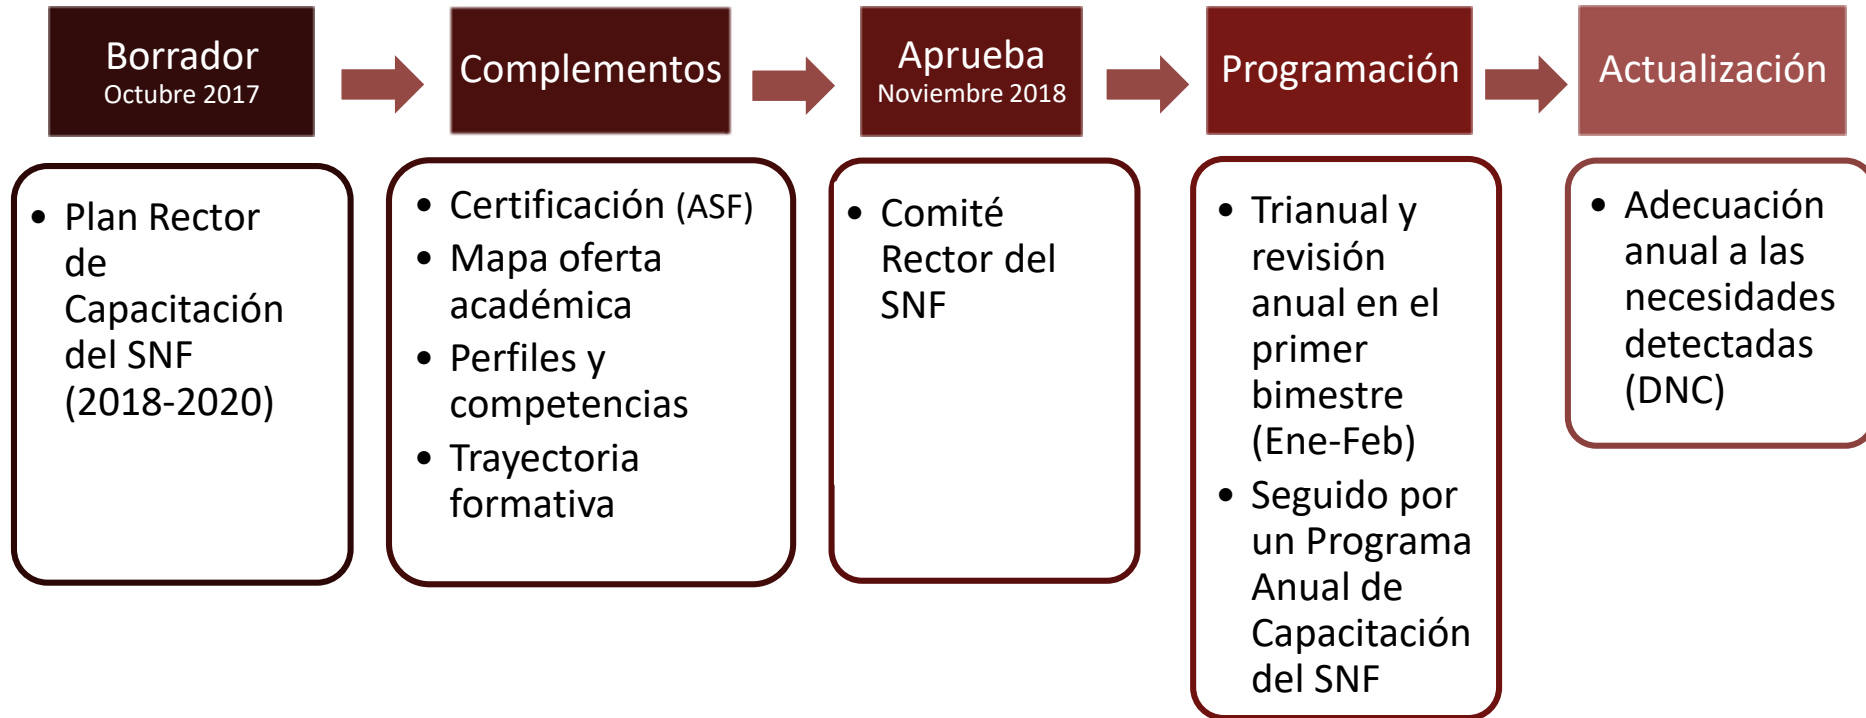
Borrador
Octubre 2017

Complementos

Aprueba
Noviembre 2018

Programación

Actualización

• Plan Rector de Capacitación del SNF (2018-2020)

• Certificación (ASF)
• Mapa oferta académica
• Perfiles y competencias
• Trayectoria formativa

• Comité Rector del SNF

• Trianual y revisión anual en el primer bimestre (Ene-Feb)
• Seguido por un Programa Anual de Capacitación del SNF

• Adecuación anual a las necesidades detectadas (DNC)